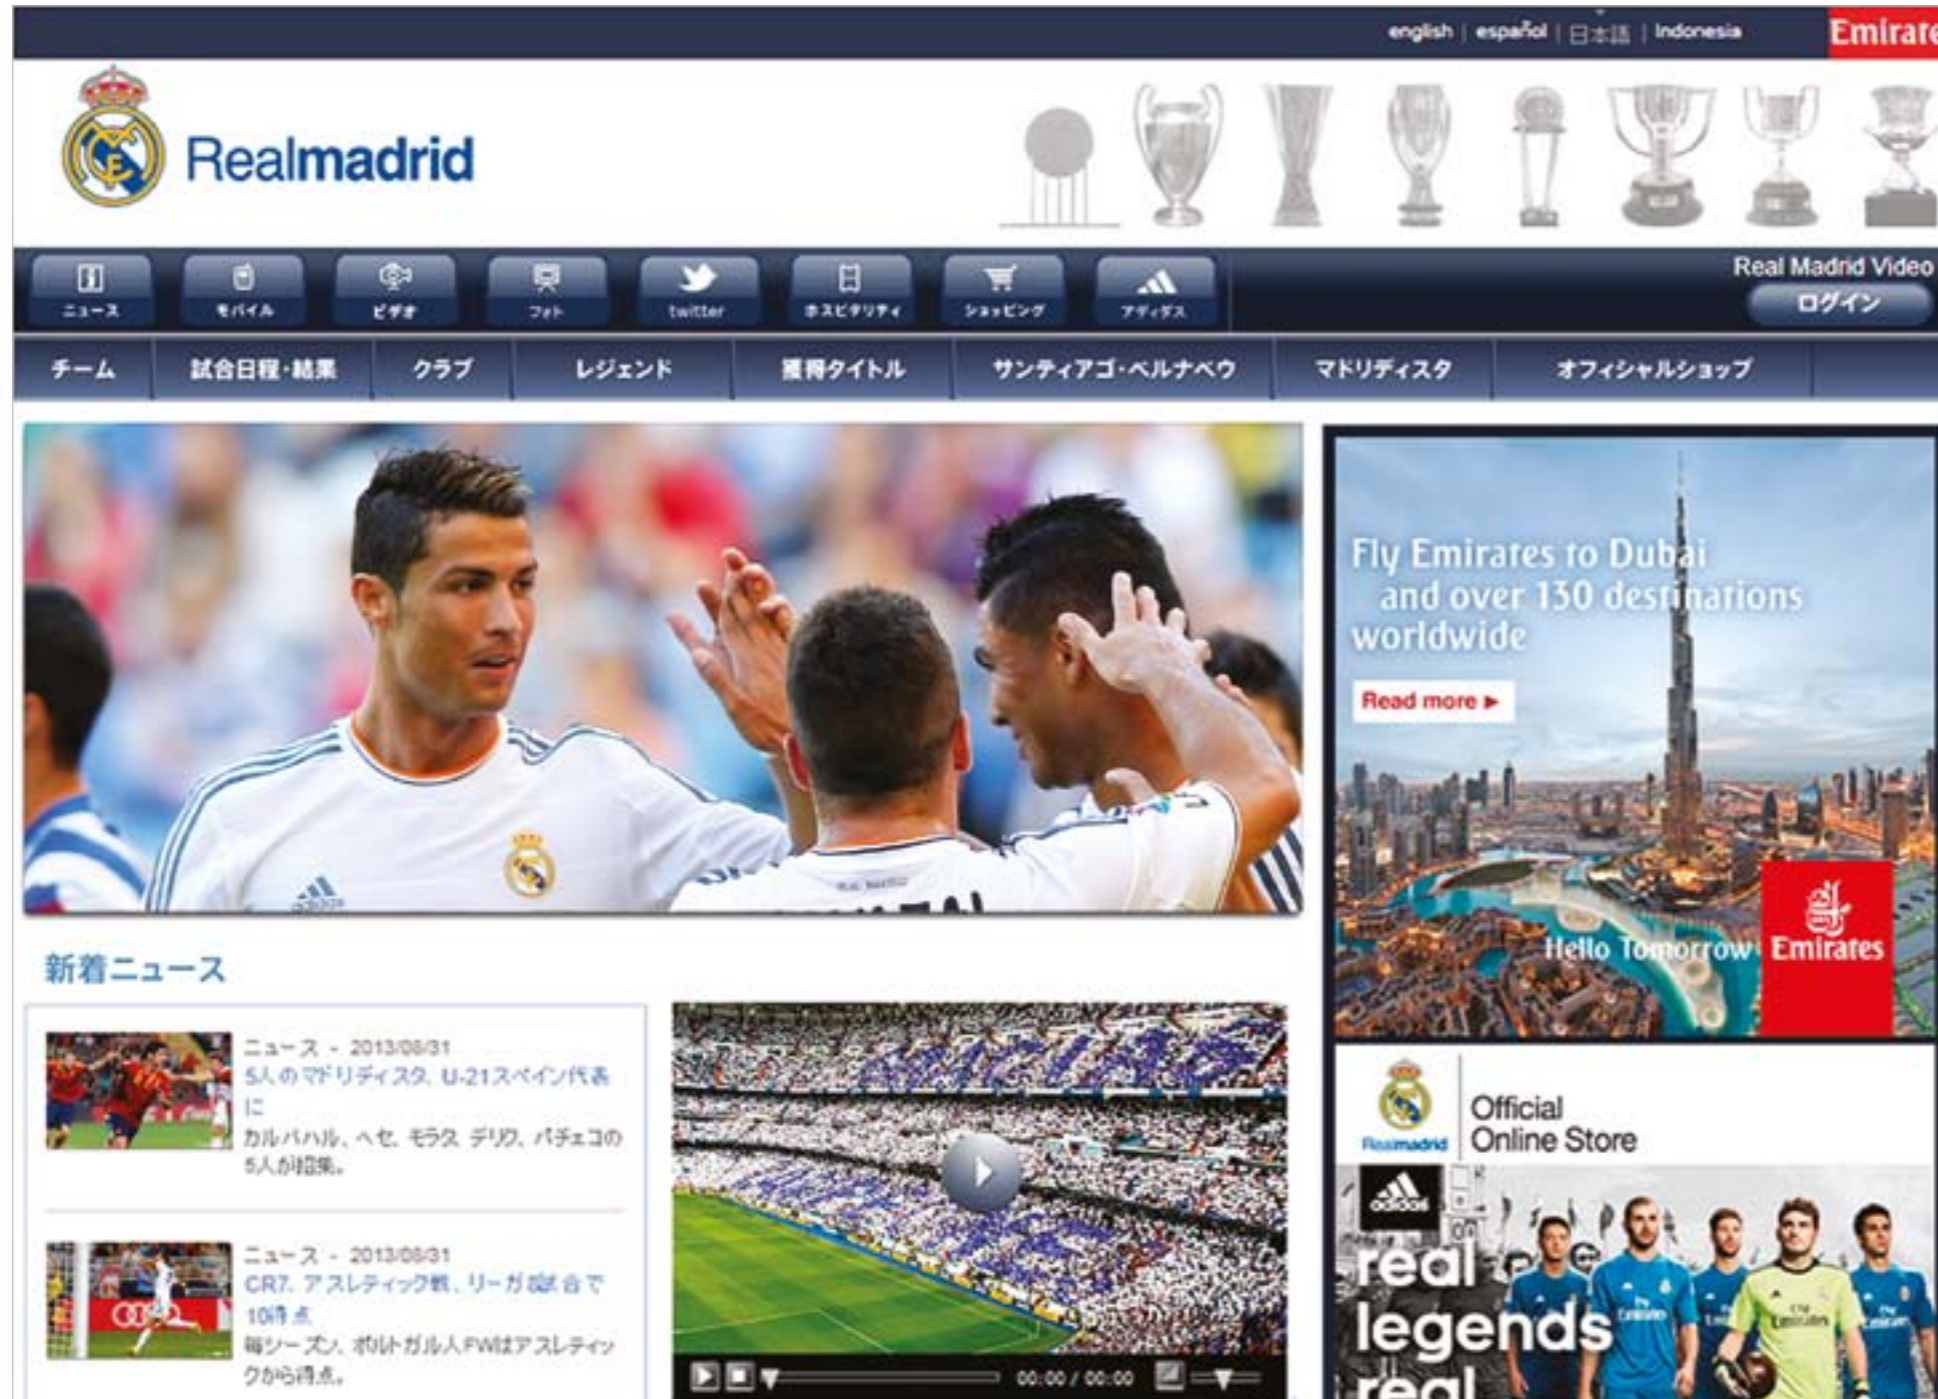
english | español | 日本語 | Indonesia

Emirate

Realmadrid

ニュース モバイル ビデオ フォト twitter ホスピタリティ ショッピング アディダス

Real Madrid Video

ログイン

チーム 試合日程・結果 クラブ レジェンド 獲得タイトル サンティアゴ・ベルナベウ マドリディスタ オフィシャルショップ

Fly Emirates to Dubai and over 130 destinations worldwide

Read more ▶

Hello Tomorrow Emirates

新着ニュース

ニュース - 2013/08/31
5人のマドリディスタ、U-21スペイン代表に
カルバハル、ヘセ、モラタ、デリロ、パチェコの5人が招集。

ニュース - 2013/08/31
CR7、アスレティック戦、リーガ試合で10得点
毎シーズン、ポルトガル人FWはアスレティックから得点。

00:00 / 00:00

Realmadrid Official Online Store

adidas

real legends real